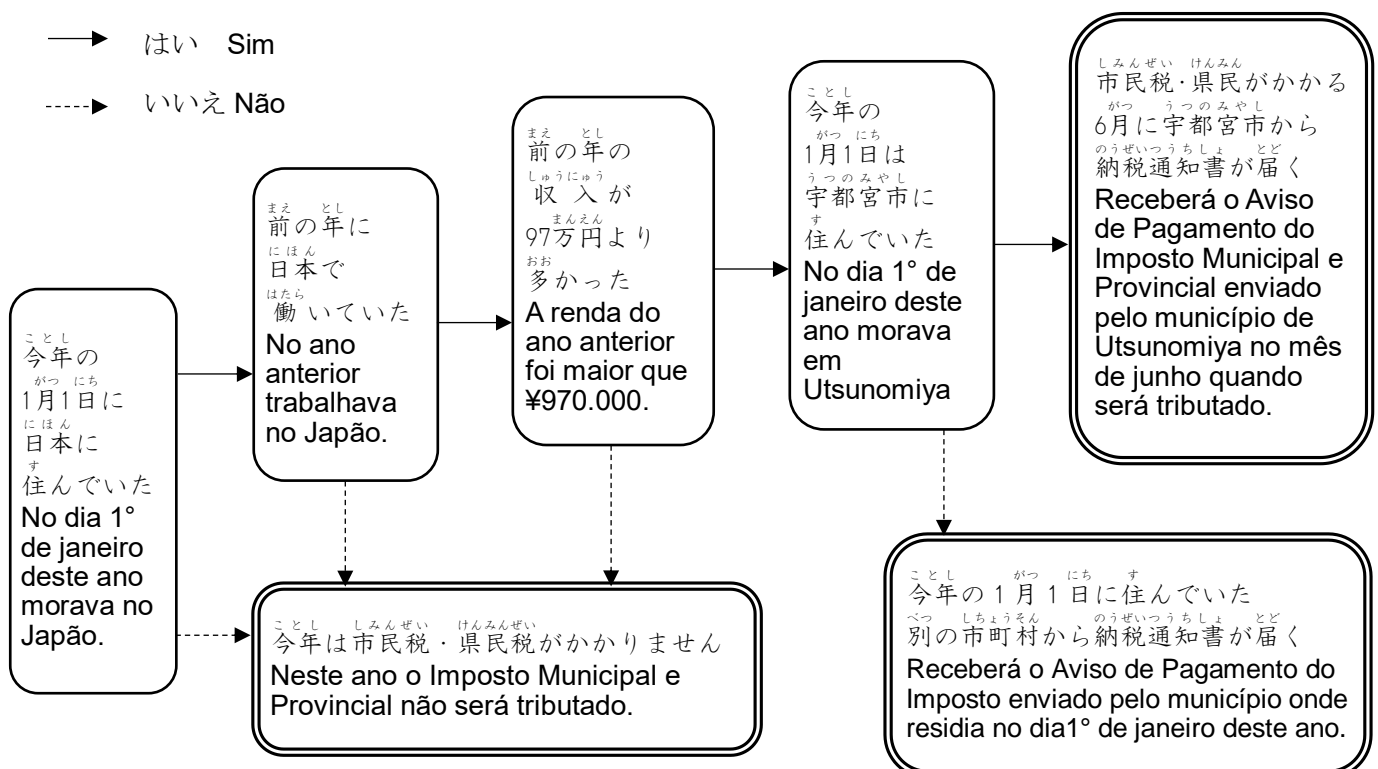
はい Sim

いいえ Não

今年の1月1日に日本に住んでいた
No dia 1° de janeiro deste ano morava no Japão.

前の年に日本で働いていた
No ano anterior trabalhava no Japão.

前の年の収入が97万円より多かった
A renda do ano anterior foi maior que ¥970.000.

今年の1月1日は宇都宮市に住んでいた
No dia 1° de janeiro deste ano morava em Utsunomiya

市民税・県民がかかる6月に宇都宮市から納税通知書が届く
Receberá o Aviso de Pagamento do Imposto Municipal e Provincial enviado pelo município de Utsunomiya no mês de junho quando será tributado.

今年は市民税・県民税がかかりません
Neste ano o Imposto Municipal e Provincial não será tributado.

今年の1月1日に住んでいた別の市町村から納税通知書が届く
Receberá o Aviso de Pagamento do Imposto enviado pelo município onde residia no dia1° de janeiro deste ano.